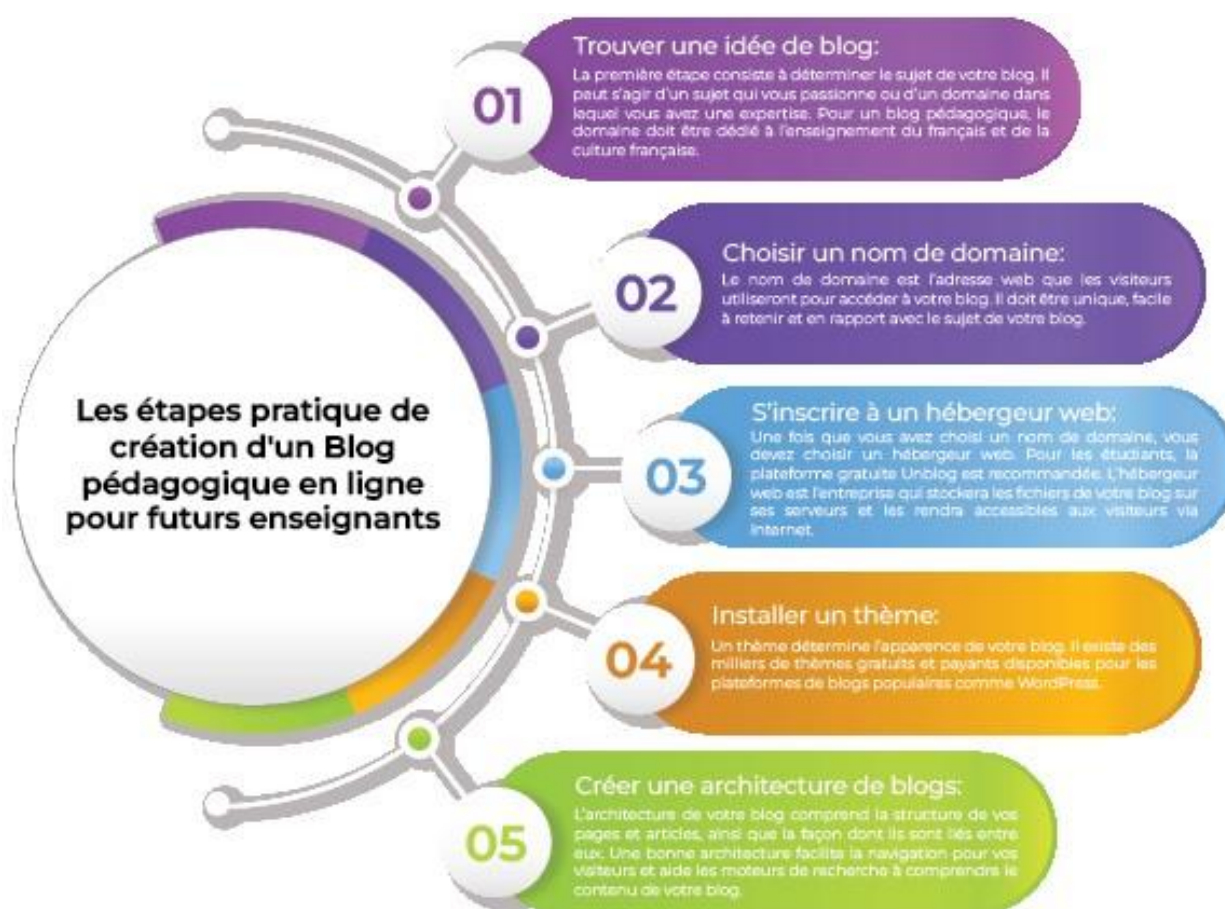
Les étapes pratique de création d'un Blog pédagogique en ligne pour futurs enseignants

01

Trouver une idée de blog:

La première étape consiste à déterminer le sujet de votre blog. Il peut s'agir d'un sujet qui vous passionne ou d'un domaine dans lequel vous avez une expertise. Pour un blog pédagogique, le domaine doit être dédié à l'enseignement du français et de la culture française.

02

Choisir un nom de domaine:

Le nom de domaine est l'adresse web que les visiteurs utiliseront pour accéder à votre blog. Il doit être unique, facile à retenir et en rapport avec le sujet de votre blog.

03

S'inscrire à un hébergeur web:

Une fois que vous avez choisi un nom de domaine, vous devez choisir un hébergeur web. Pour les étudiants, la plateforme gratuite Unblog est recommandée. L'hébergeur web est l'entreprise qui stockera les fichiers de votre blog sur ses serveurs et les rendra accessibles aux visiteurs via Internet.

04

Installer un thème:

Un thème détermine l'apparence de votre blog. Il existe des milliers de thèmes gratuits et payants disponibles pour les plateformes de blogs populaires comme WordPress.

05

Créer une architecture de blogs:

L'architecture de votre blog comprend la structure de vos pages et articles, ainsi que la façon dont ils sont liés entre eux. Une bonne architecture facilite la navigation pour vos visiteurs et aide les moteurs de recherche à comprendre le contenu de votre blog.